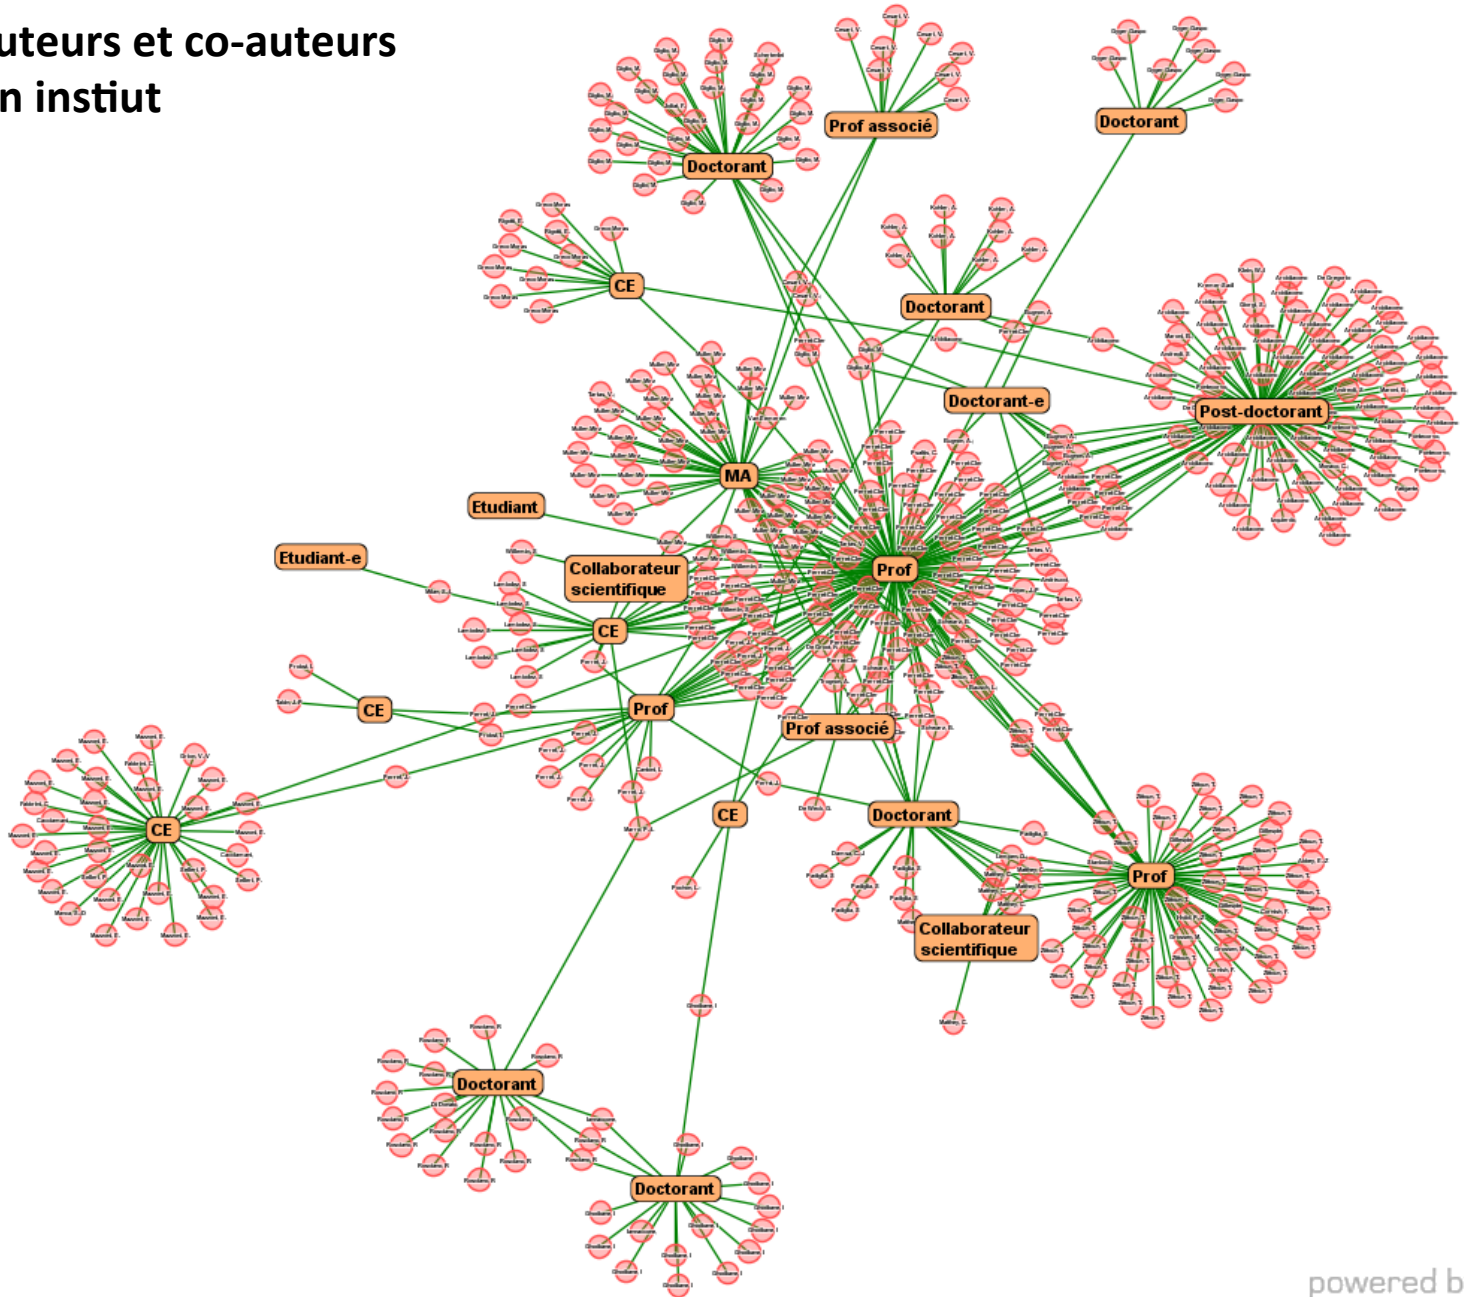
uteurs et co-auteurs
n instiut

Prof associé
Doctorant
Doctorant
CE
Doctorant
Doctorant-e
Post-doctorant
MA
Etudiant
Etudiant-e
Collaborateur scientifique
Prof
CE
CE
Prof
Prof associé
CE
CE
Doctorant
Prof
Collaborateur scientifique
Doctorant
Doctorant

powered b